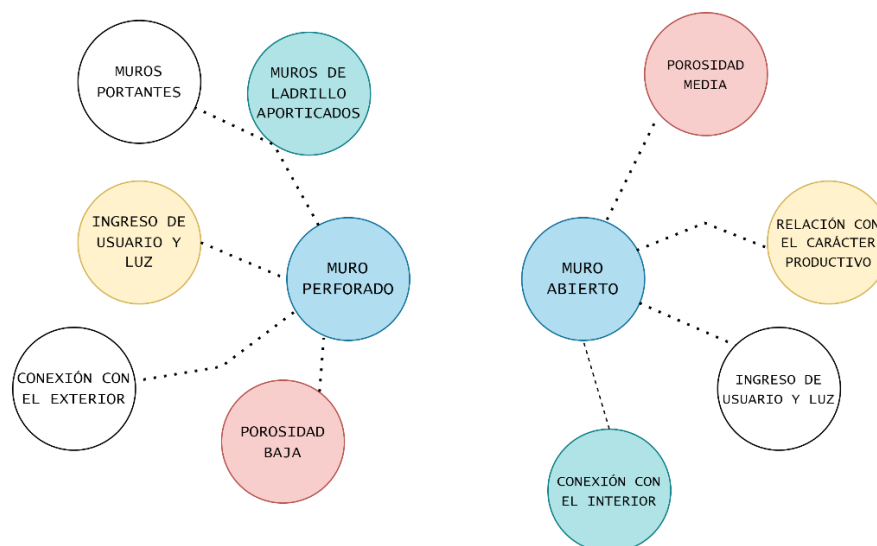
MUROS PORTANTES

MUROS DE LADRILLO APORTICADOS

INGRESO DE USUARIO Y LUZ

MURO PERFORADO

CONEXIÓN CON EL EXTERIOR

POROSIDAD BAJA

POROSIDAD MEDIA

RELACIÓN CON EL CARÁCTER PRODUCTIVO

MURO ABIERTO

INGRESO DE USUARIO Y LUZ

CONEXIÓN CON EL INTERIOR